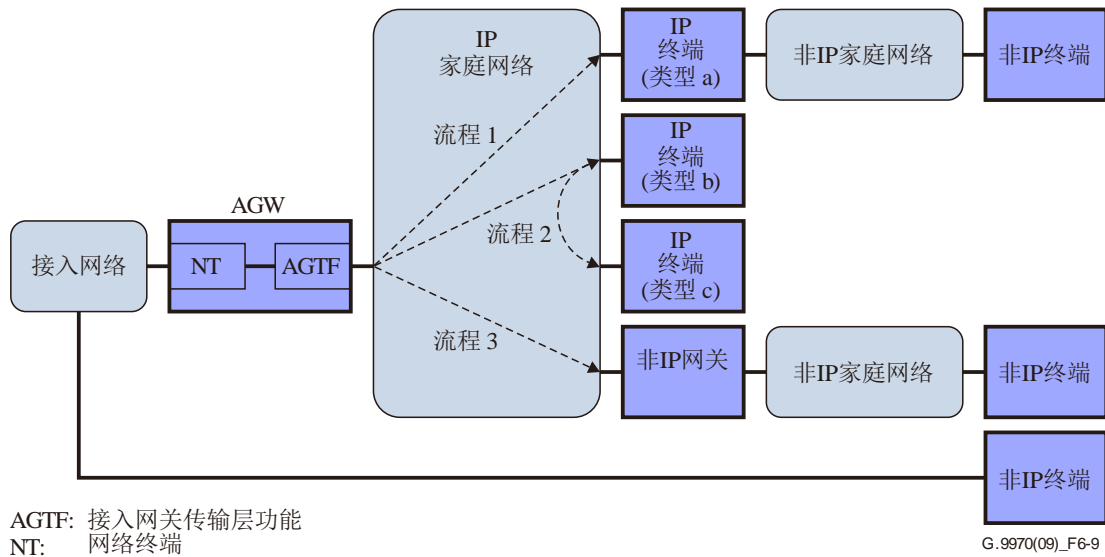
IP
家庭网络

IP
终端
(类型 a)

非IP家庭网络

非IP终端

流程 1

IP
终端
(类型 b)

AGW

流程 2

IP
终端
(类型 c)

接入网络

NT

AGTF

流程 3

非IP网关

非IP家庭网络

非IP终端

非IP终端

AGTF: 接入网关传输层功能
NT: 网络终端

G.9970(09)_F6-9